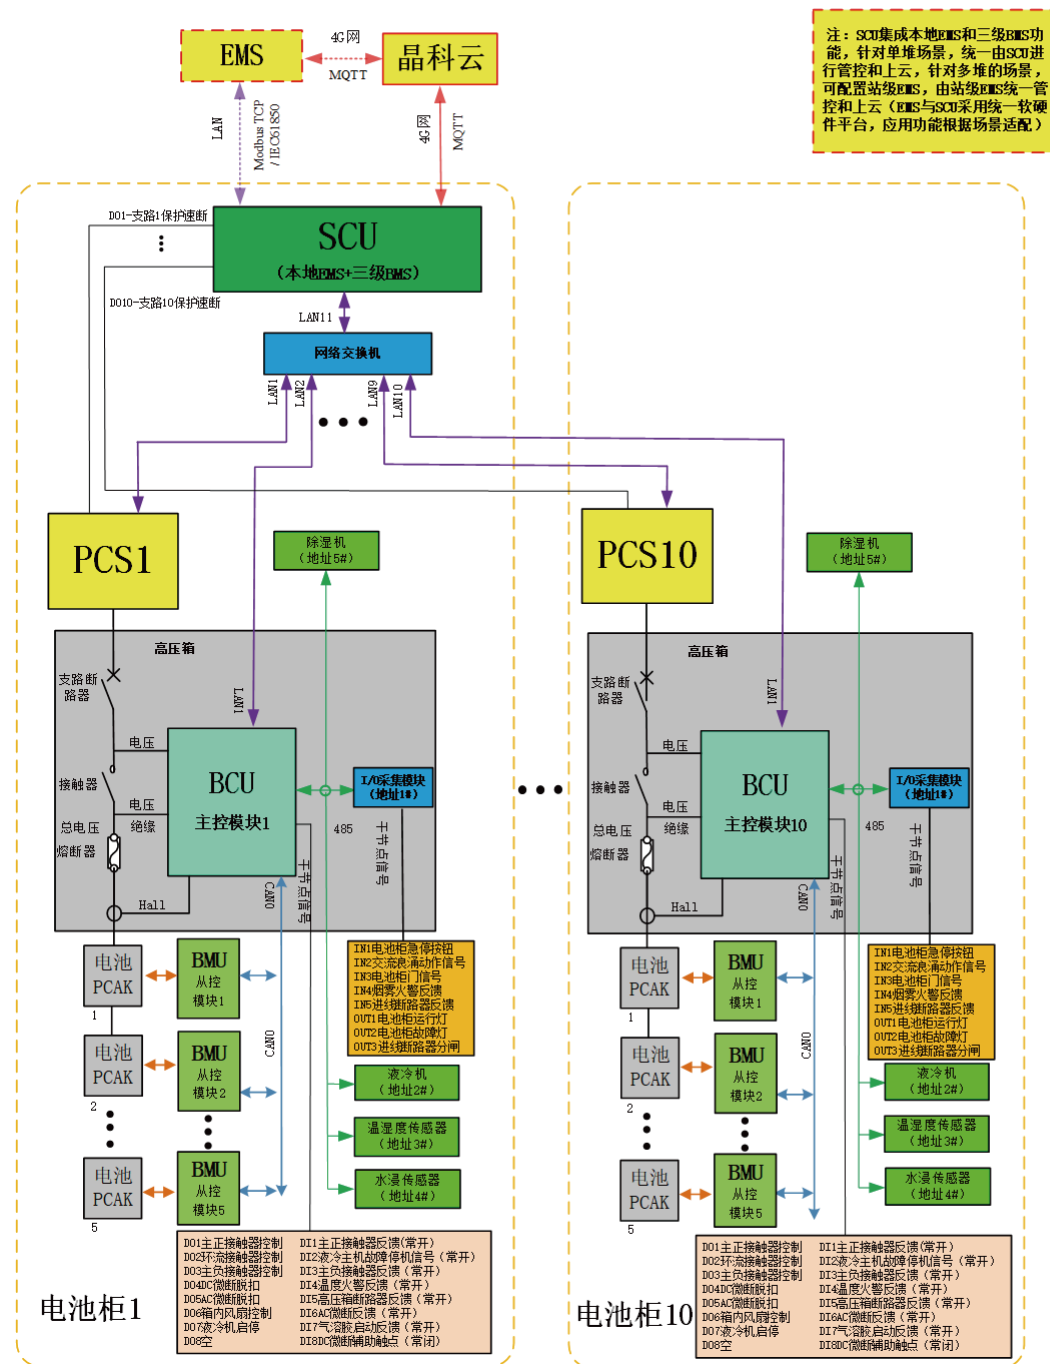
EMS
4G网
MQTT
晶科云
注：SCU集成本地EMS和三级BMS功能，针对单堆场景，统一由SCU进行管控和上云，针对多堆的场景，可配置站级EMS，由站级EMS统一管控和上云（EMS与SCU采用统一软硬件平台，应用功能根据场景适配）
LAN
Modbus TCP / IEC61850
4G网
MQTT
DO1-支路1保护速断
SCU
（本地EMS+三级BMS）
DO10-支路10保护速断
LAN11
网络交换机
LAN1
LAN2
LAN9
LAN10
PCS1
PCS10
除湿机（地址5#）
除湿机（地址5#）
高压箱
支路断路器
LAN1
电压
接触器
电压
总电压
绝缘
熔断器
BCU
主控模块1
I/O采集模块（地址1#）
485
干节点信号
Hall
CAN0
干节点信号
电池PCAK
1
BMU 从控模块1
IN1电池柜急停按钮
IN2交流供电掉电信号
IN3电池柜门信号
IN4烟雾火警反馈
IN5进线断路器反馈
OUT1电池柜运行灯
OUT2电池柜故障灯
OUT3进线断路器分闸
电池PCAK
2
BMU 从控模块2
CAN0
液冷机（地址2#）
温湿度传感器（地址3#）
电池PCAK
5
BMU 从控模块5
水浸传感器（地址4#）
DO1主正接触器控制
DO2环流接触器控制
DO3主负接触器控制
DO4DC微断脱扣
DO5AC微断脱扣
DO6箱内风扇控制
DO7液冷机启停
DO8空
DI1主正接触器反馈（常开）
DI2液冷主机故障停机信号（常开）
DI3主负接触器反馈（常开）
DI4温度火警反馈（常开）
DI5高压箱断路器反馈（常开）
DI6AC微断反馈（常开）
DI7气溶胶启动反馈（常开）
DI8DC微断辅助触点（常闭）
电池柜1
高压箱
支路断路器
LAN1
电压
接触器
电压
总电压
绝缘
熔断器
BCU
主控模块10
I/O采集模块（地址1#）
485
干节点信号
Hall
CAN0
干节点信号
电池PCAK
1
BMU 从控模块1
IN1电池柜急停按钮
IN2交流供电掉电信号
IN3电池柜门信号
IN4烟雾火警反馈
IN5进线断路器反馈
OUT1电池柜运行灯
OUT2电池柜故障灯
OUT3进线断路器分闸
电池PCAK
2
BMU 从控模块2
CAN0
液冷机（地址2#）
温湿度传感器（地址3#）
电池PCAK
5
BMU 从控模块5
水浸传感器（地址4#）
DO1主正接触器控制
DO2环流接触器控制
DO3主负接触器控制
DO4DC微断脱扣
DO5AC微断脱扣
DO6箱内风扇控制
DO7液冷机启停
DO8空
DI1主正接触器反馈（常开）
DI2液冷主机故障停机信号（常开）
DI3主负接触器反馈（常开）
DI4温度火警反馈（常开）
DI5高压箱断路器反馈（常开）
DI6AC微断反馈（常开）
DI7气溶胶启动反馈（常开）
DI8DC微断辅助触点（常闭）
电池柜10